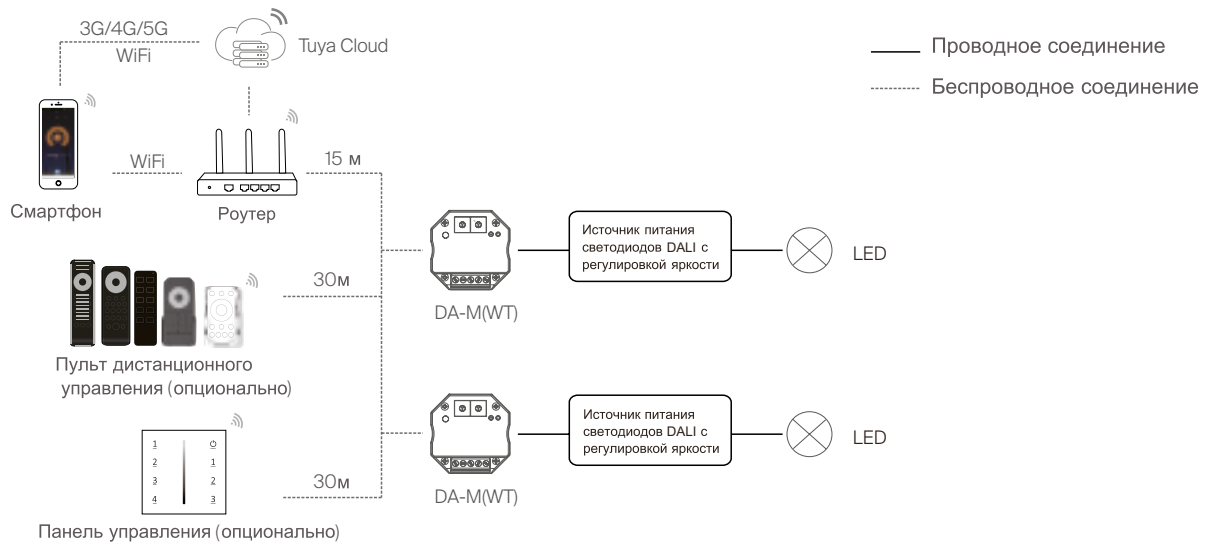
3G/4G/5G
WiFi

Tuya Cloud

Проводное соединение

Беспроводное соединение

WiFi

15 м

Смартфон

Роутер

Источник питания светодиодов DALI с регулировкой яркости

LED

30м

DA-M(WT)

Пульт дистанционного управления (опционально)

Источник питания светодиодов DALI с регулировкой яркости

LED

1
2
3
4

1
2
3

30м

DA-M(WT)

Панель управления (опционально)